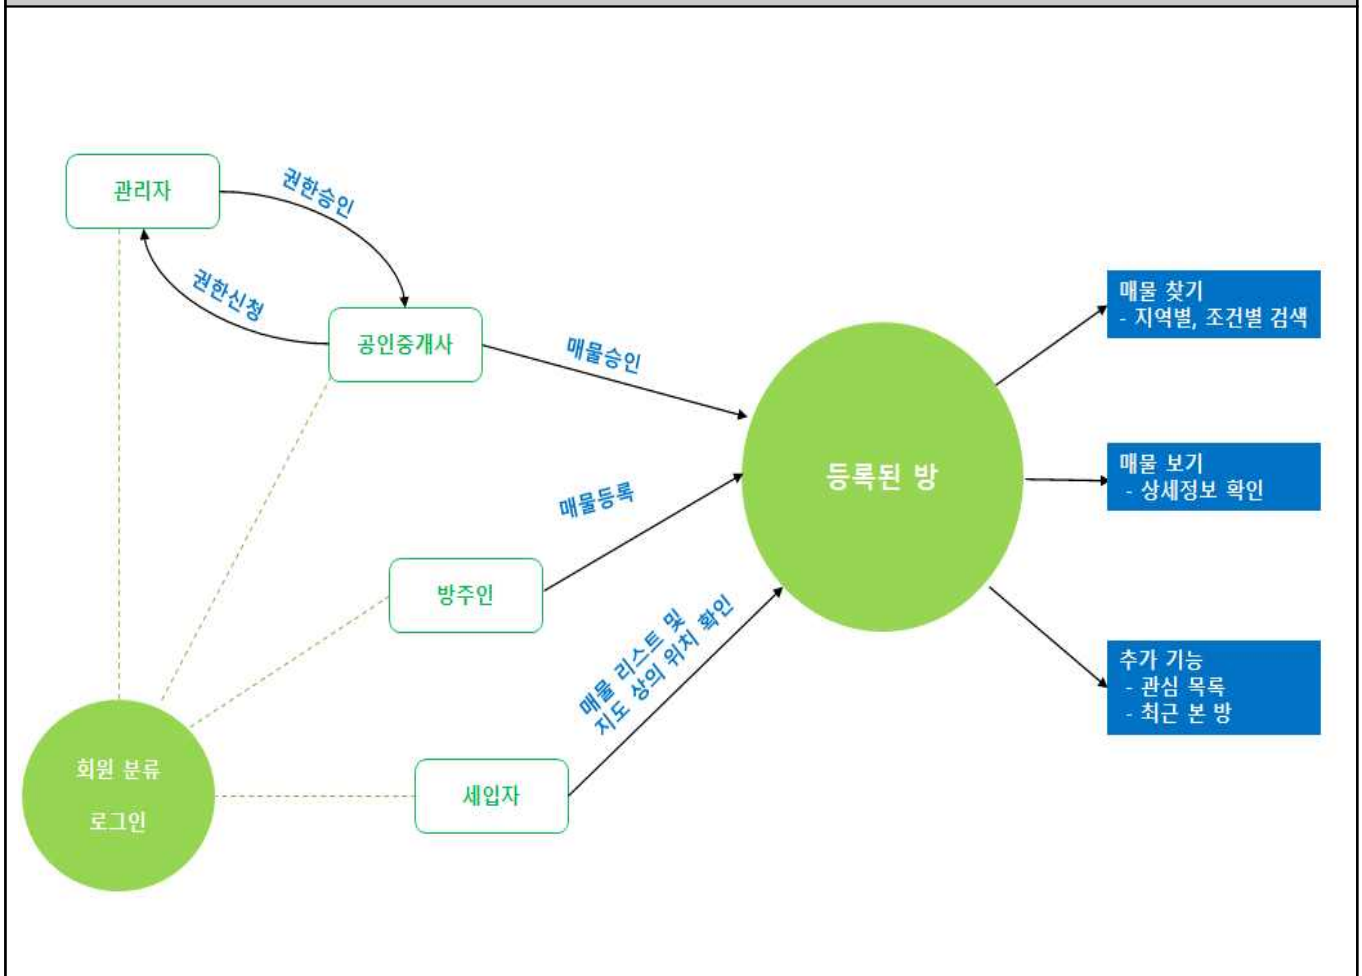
관리자

권한승인

권한신청

공인중개사

매물승인

매물등록

방주인

매물 리스트 및
지도 상의 위치 확인

세입자

회원 분류
로그인

등록된 방

매물 찾기
- 지역별, 조건별 검색

매물 보기
- 상세정보 확인

추가 기능
- 관심 목록
- 최근 본 방